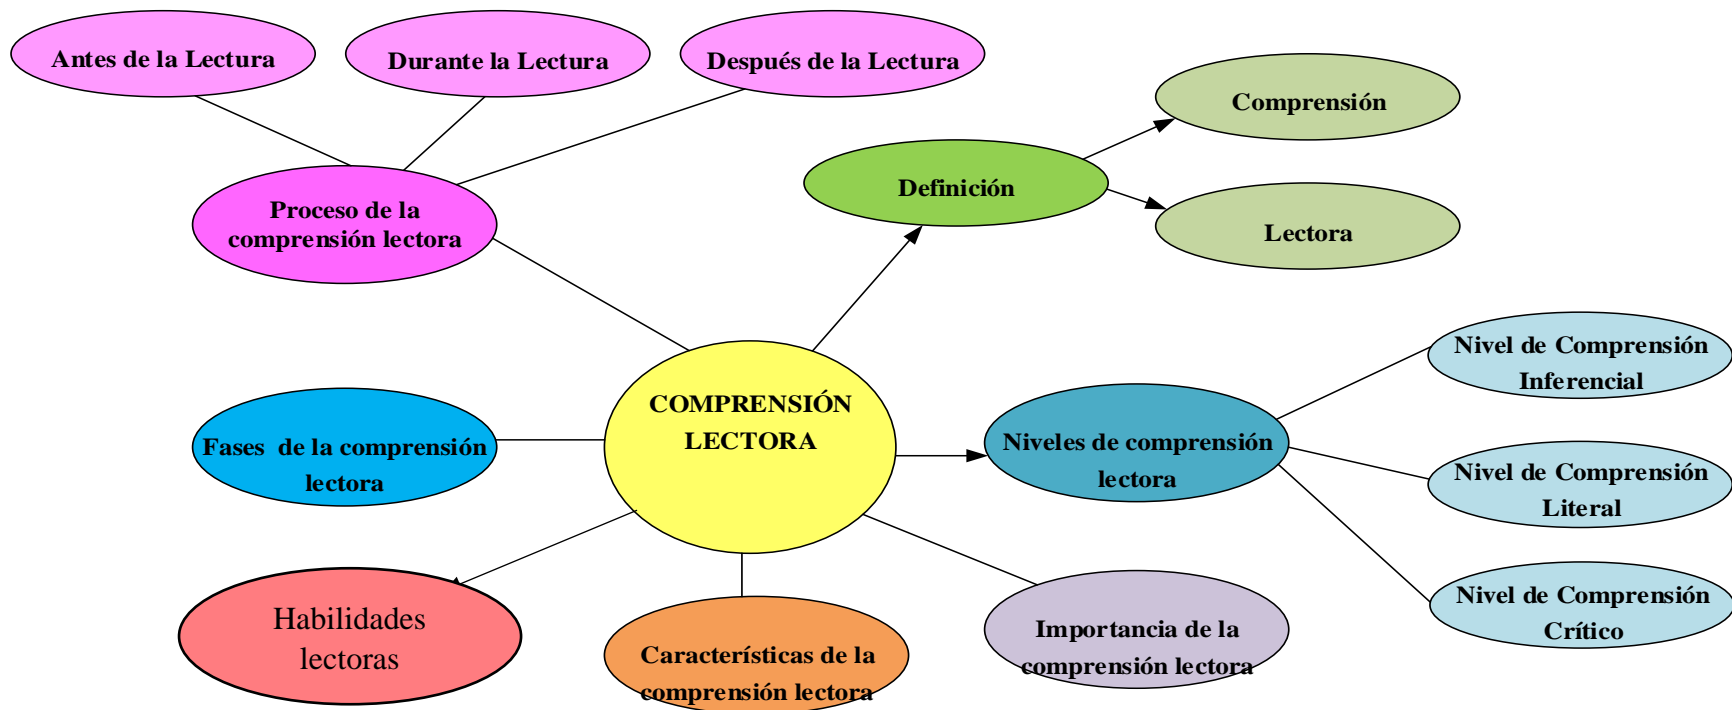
Antes de la Lectura

Durante la Lectura

Después de la Lectura

Proceso de la comprensión lectora

Definición

Comprensión

Lectora

COMPRENSIÓN LECTORA

Fases de la comprensión lectora

Niveles de comprensión lectora

Nivel de Comprensión Inferencial

Nivel de Comprensión Literal

Nivel de Comprensión Crítico

Habilidades lectoras

Características de la comprensión lectora

Importancia de la comprensión lectora